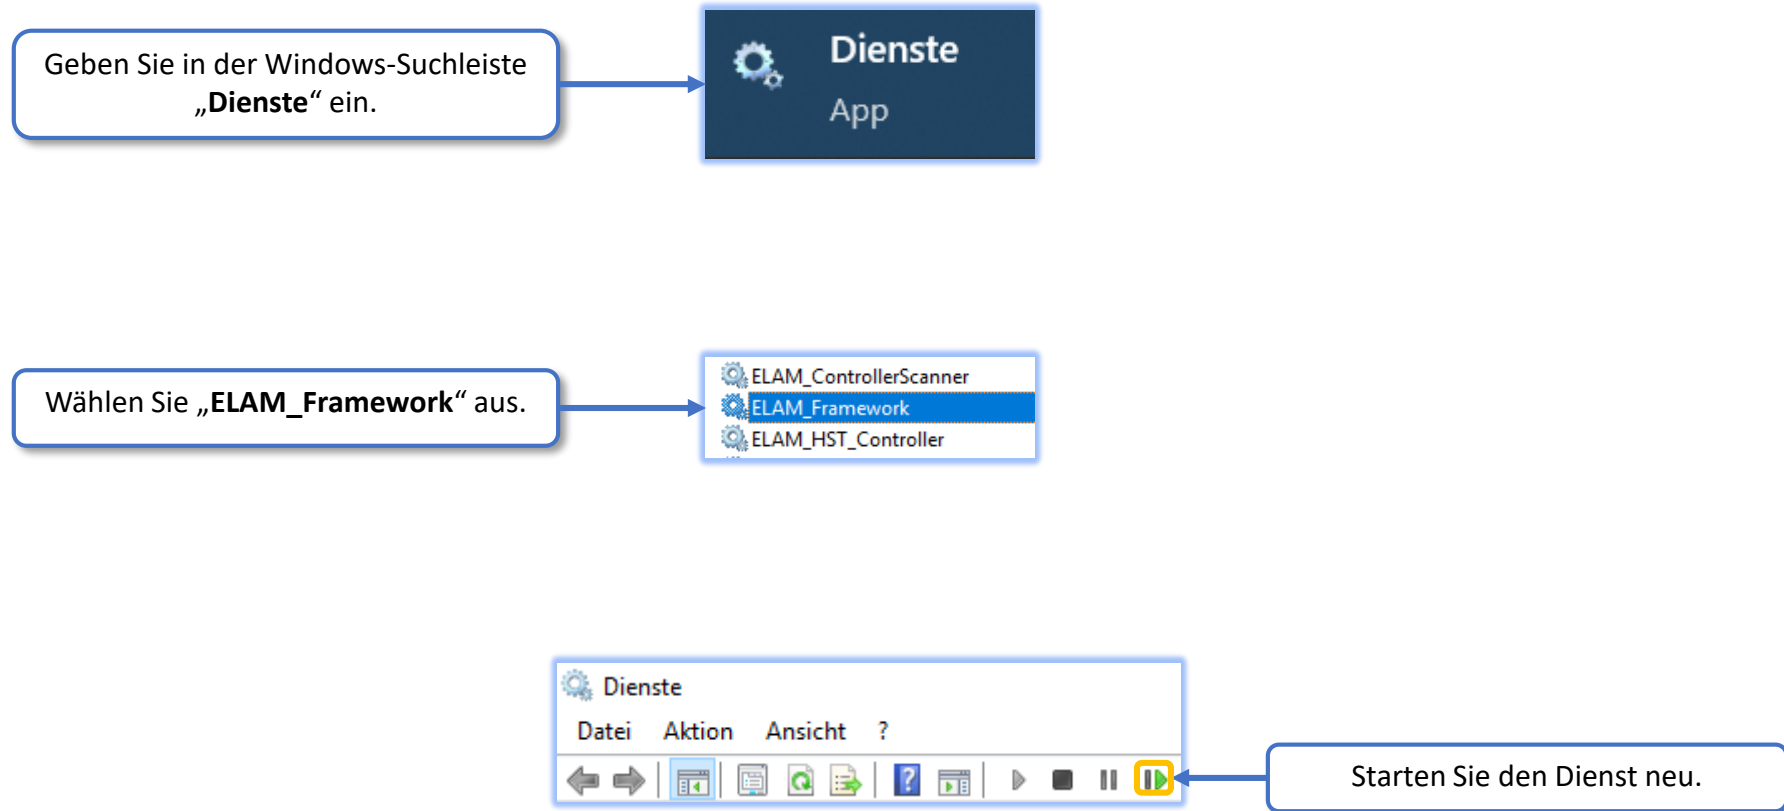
Geben Sie in der Windows-Suchleiste „**Dienste**“ ein.

Dienste
App

Wählen Sie „**ELAM_Framework**“ aus.

ELAM_ControllerScanner
ELAM_Framework
ELAM_HST_Controller

Dienste
Datei Aktion Ansicht ?

Starten Sie den Dienst neu.